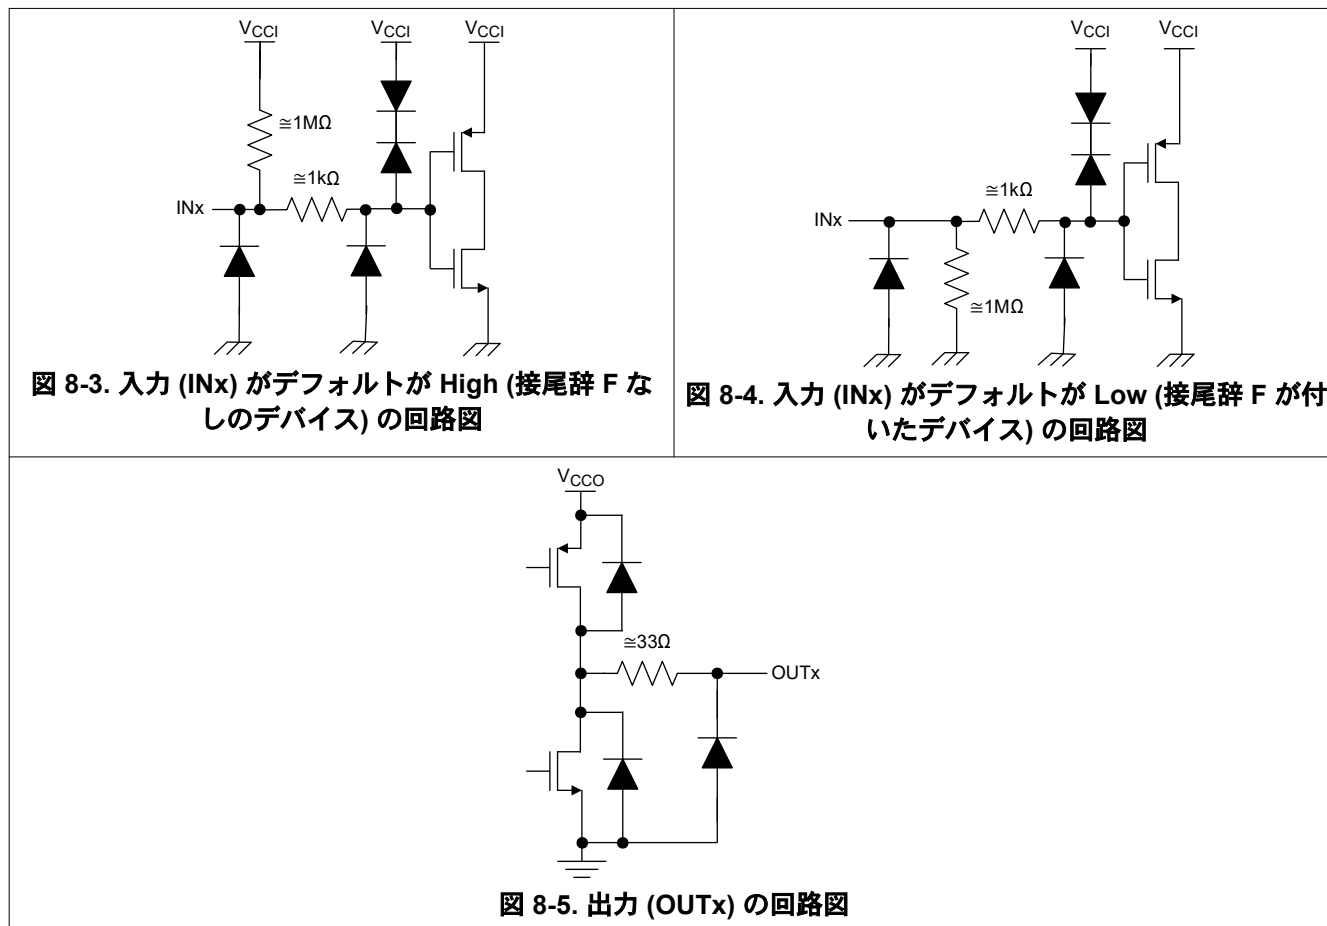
$V_{CCI}$

$V_{CCI}$

$V_{CCI}$

≅1MΩ

≅1kΩ

INx

図 8-3. 入力 (INx) がデフォルトが High (接尾辞 F なしのデバイス) の回路図

$V_{CCI}$

$V_{CCI}$

≅1kΩ

INx

≅1MΩ

図 8-4. 入力 (INx) がデフォルトが Low (接尾辞 F が付いたデバイス) の回路図

$V_{CCO}$

≅33Ω

OUTx

図 8-5. 出力 (OUTx) の回路図